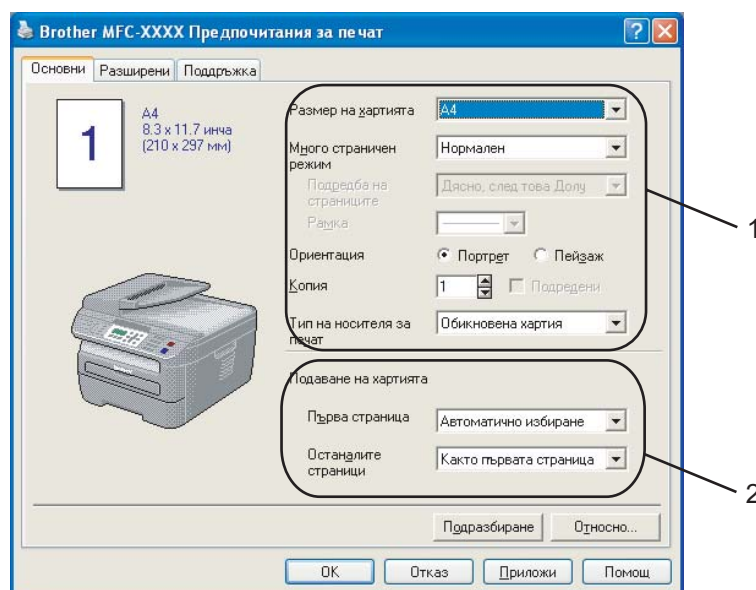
Brother MFC-XXXX Предпочитания за печат

Основни | Разширени | Поддръжка

1

A4
8.3 x 11.7 инча
(210 x 297 мм)

Размер на хартията: A4
Много страничен режим: Нормален
Подредба на страниците: Дясно, след това Долу
Рамка:
Ориентация: Портрет | Пейзаж
Копия: 1 | Подредени
Тип на носителя за печат: Обикновена хартия

Подаване на хартията
Първа страница: Автоматично избиране
Останалите страници: Както първата страница

Подразбиране | Относно...

OK | Отказ | Приложи | Помощ

1

2